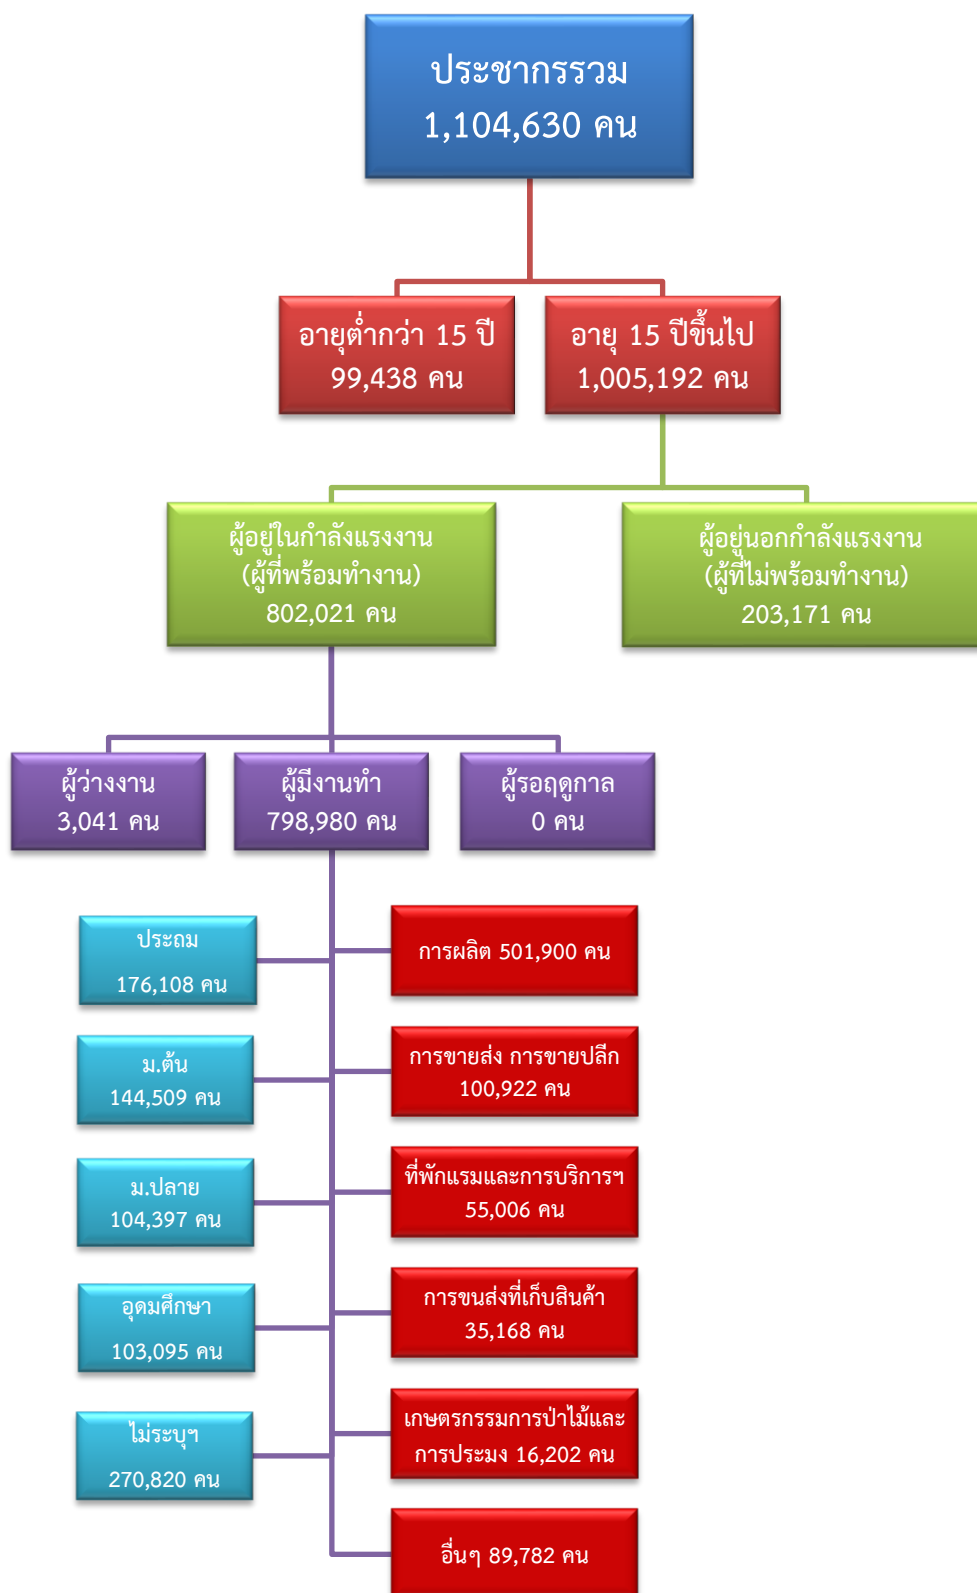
ประชากรรวม
1,104,630 คน

อายุต่ำกว่า 15 ปี
99,438 คน

อายุ 15 ปีขึ้นไป
1,005,192 คน

ผู้อยู่ในกำลังแรงงาน
(ผู้ที่พร้อมทำงาน)
802,021 คน

ผู้อยู่นอกกำลังแรงงาน
(ผู้ที่ไม่พร้อมทำงาน)
203,171 คน

ผู้ว่างงาน
3,041 คน

ผู้มีงานทำ
798,980 คน

ผู้รอฤดูกาล
0 คน

ประถม
176,108 คน

ม.ต้น
144,509 คน

ม.ปลาย
104,397 คน

อุดมศึกษา
103,095 คน

ไม่ระบุฯ
270,820 คน

การผลิต 501,900 คน

การขายส่ง การขายปลีก
100,922 คน

ที่พักแรมและการบริการฯ
55,006 คน

การขนส่งที่เก็บสินค้า
35,168 คน

เกษตรกรรมการป่าไม้และ
การประมง 16,202 คน

อื่นๆ 89,782 คน